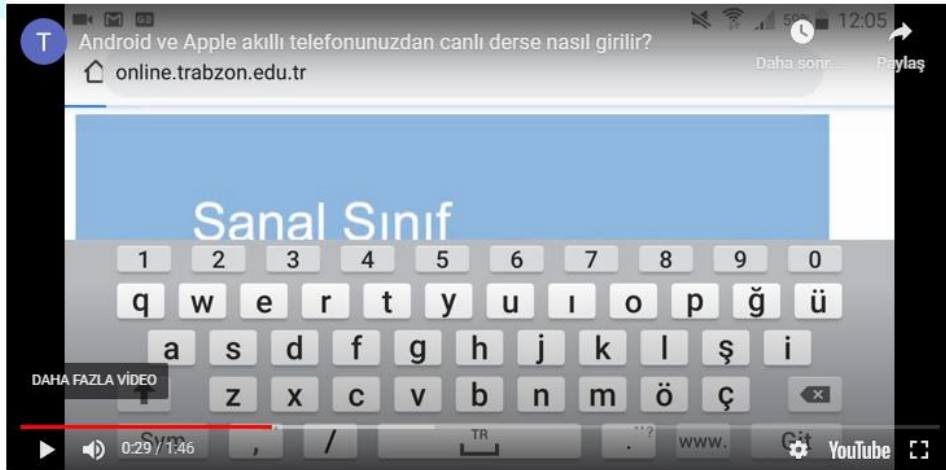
T
Android ve Apple akıllı telefonunuzdan canlı derse nasıl girilir?
Daha sonr...
Paylaş
12:05
online.trabzon.edu.tr
Sanal Sınıf
1 2 3 4 5 6 7 8 9 0
q w e r t y u ı o p ğ ü
a s d f g h j k l ş i
z x c v b n m ö ç
DAHA FAZLA VİDEO
Sym , / TR . www. Git
0:29 / 1:46
YouTube